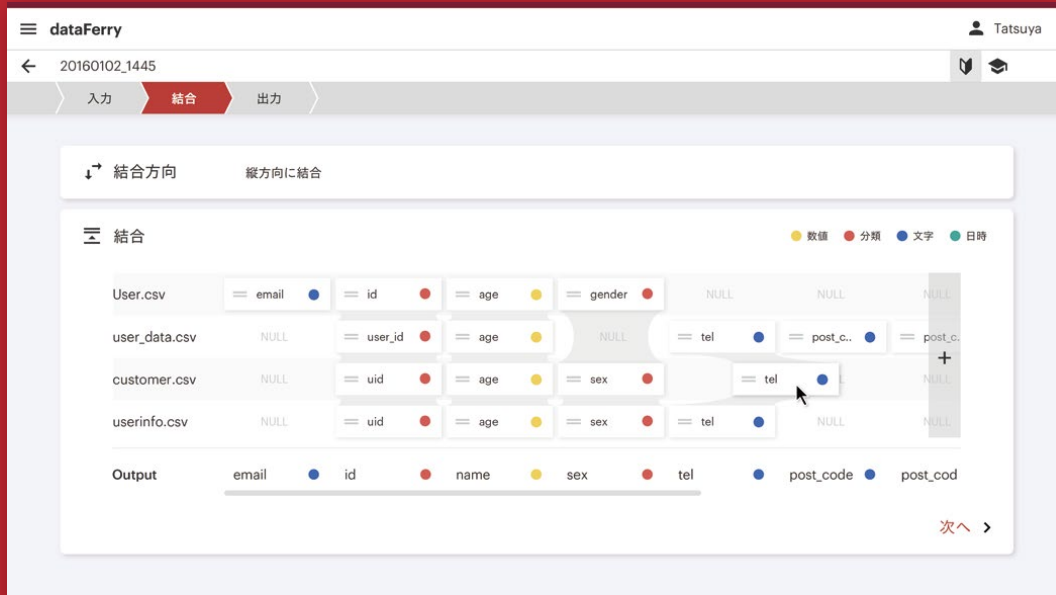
dataFerry

Tatsuya

20160102_1445

入力 結合 出力

結合方向 縦方向に結合

結合

数値 分類 文字 日時

| | | | | | | | |
|---|---|---|---|---|---|---|---|
| User.csv | email | id | age | gender | NULL | NULL | NULL |
| user_data.csv | NULL | user_id | age | NULL | tel | post_c.. | post_c.. |
| customer.csv | NULL | uid | age | sex | tel | NULL | NULL |
| userinfo.csv | NULL | uid | age | sex | tel | NULL | NULL |
| Output | email | id | name | sex | tel | post_code | post_cod |

+

次へ